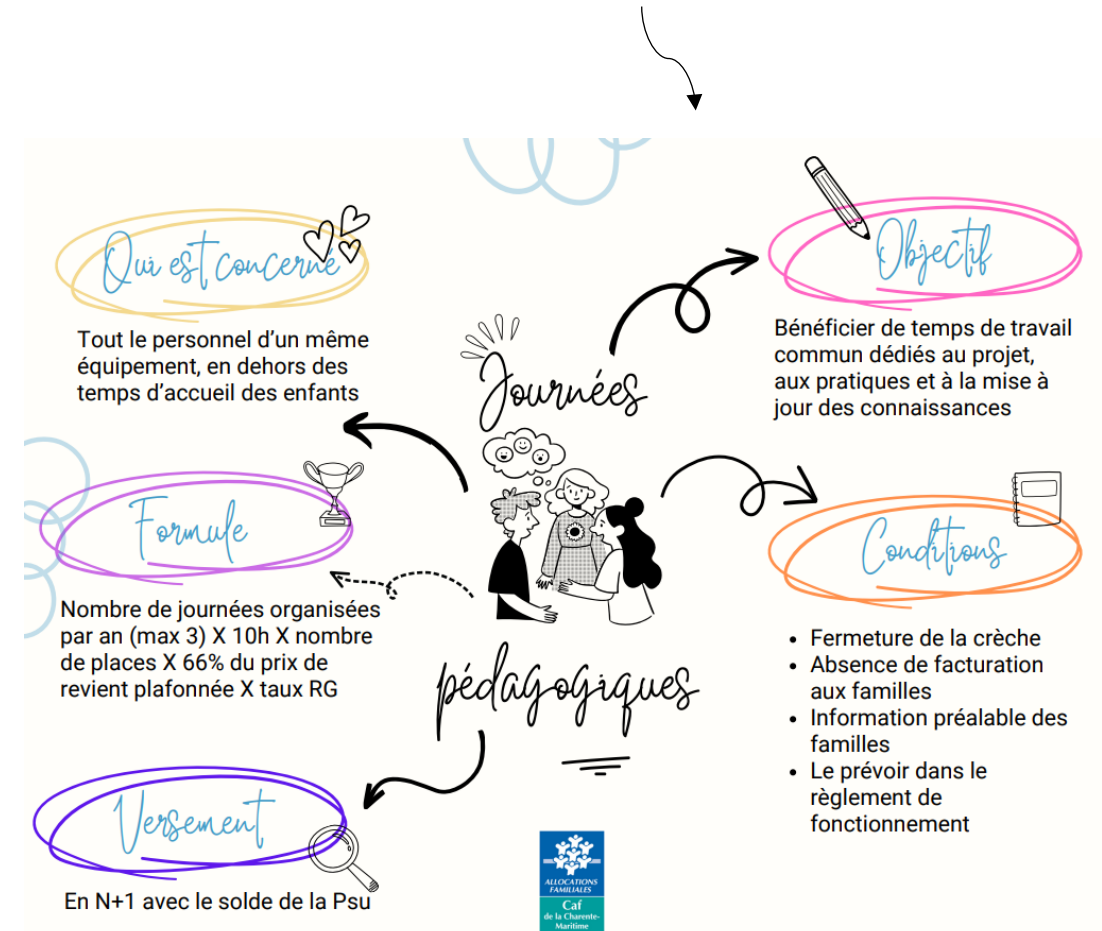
Qui est concerné

Tout le personnel d'un même équipement, en dehors des temps d'accueil des enfants

Journées

Objectif

Bénéficier de temps de travail commun dédiés au projet, aux pratiques et à la mise à jour des connaissances

Formule

Nombre de journées organisées par an (max 3) X 10h X nombre de places X 66% du prix de revient plafonnée X taux RG

Conditions

- Fermeture de la crèche
- Absence de facturation aux familles
- Information préalable des familles
- Le prévoir dans le règlement de fonctionnement

pédagogiques

Versement

En N+1 avec le solde de la Psu

ALLOCATIONS FAMILIALES
Caf
de la Charente-Maritime